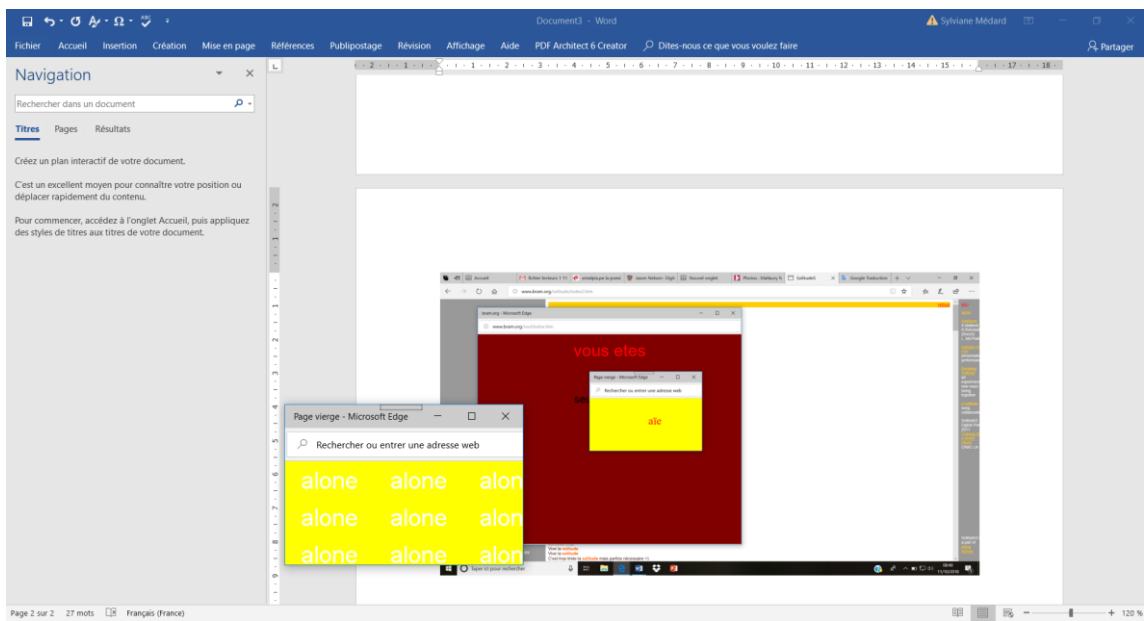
Document3 - Word
Sylviane Médard
Fichier Accueil Insertion Création Mise en page Références Publipostage Révision Affichage Aide PDF Architect 6 Creator Dites-nous ce que vous voulez faire
Partager

Navigation
Rechercher dans un document
Titres Pages Résultats
Créez un plan interactif de votre document.
C'est un excellent moyen pour connaître votre position ou déplacer rapidement du contenu.
Pour commencer, accédez à l'onglet Accueil, puis appliquez des styles de titres aux titres de votre document.

bvam.org - Microsoft Edge
vous etes
Page vierge - Microsoft Edge
Rechercher ou entrer une adresse web
ale

Page vierge - Microsoft Edge
Rechercher ou entrer une adresse web
alone alone alon
alone alone alon
alone alone alon

Taper ici pour rechercher

Page 2 sur 2 27 mots Français (France)
120 %